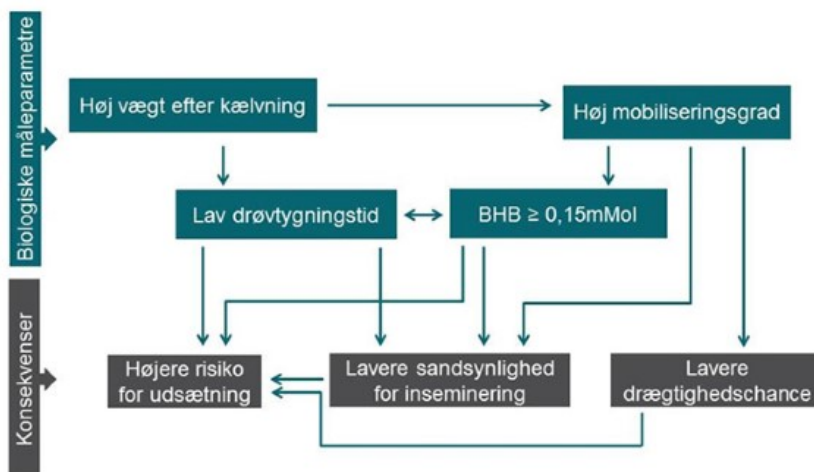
Biologiske måleparametre

Høj vægt efter kælvning

Høj mobiliseringsgrad

Lav drøvtygningstid

BHB ≥ 0,15mMol

Konsekvenser

Højere risiko for udsætning

Lavere sandsynlighed for inseminering

Lavere drægtighedschance